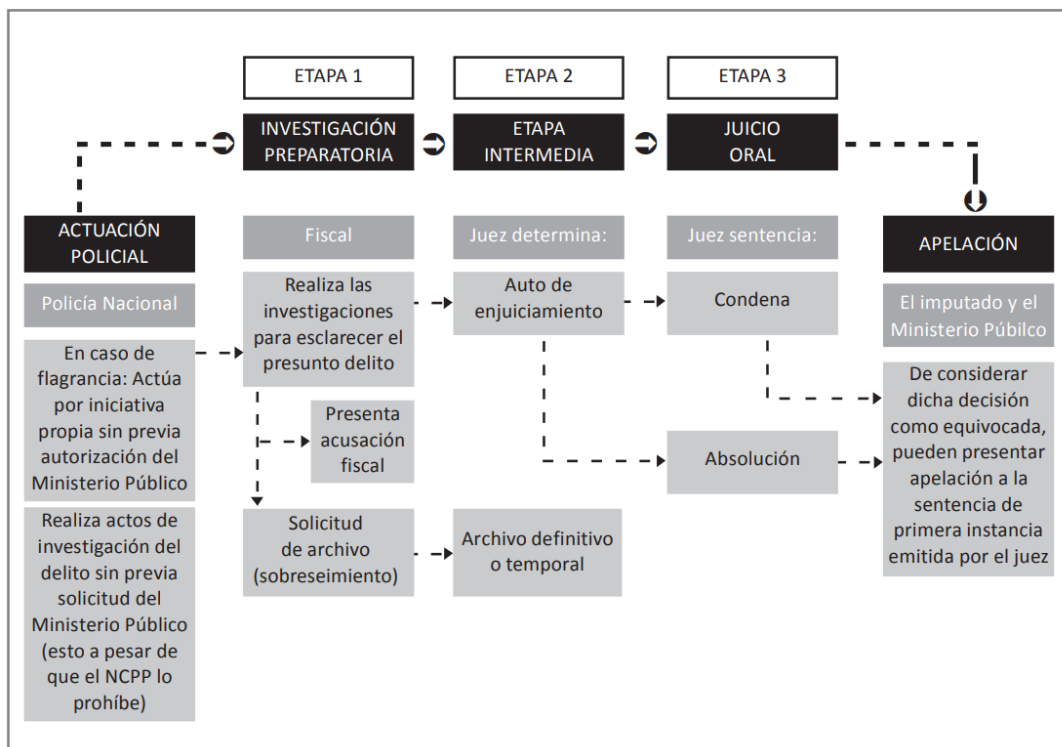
ETAPA 1

ETAPA 2

ETAPA 3

INVESTIGACIÓN PREPARATORIA

ETAPA INTERMEDIA

JUICIO ORAL

ACTUACIÓN POLICIAL

Policía Nacional

En caso de flagrancia: Actúa por iniciativa propia sin previa autorización del Ministerio Público

Realiza actos de investigación del delito sin previa solicitud del Ministerio Público (esto a pesar de que el NCPP lo prohíbe)

Fiscal

Realiza las investigaciones para esclarecer el presunto delito

Presenta acusación fiscal

Solicitud de archivo (sobreseimiento)

Juez determina:

Auto de enjuiciamiento

Archivo definitivo o temporal

Juez sentencia:

Condena

Absolución

APELACIÓN

El imputado y el Ministerio Púbilco

De considerar dicha decisión como equivocada, pueden presentar apelación a la sentencia de primera instancia emitida por el juez